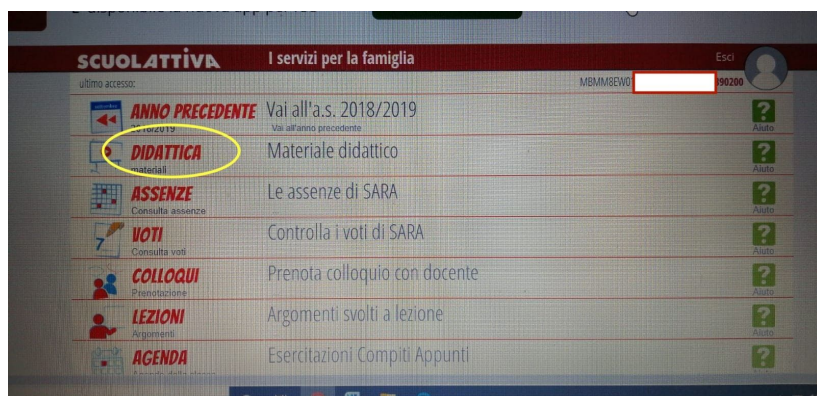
SCUOLATTIVA
I servizi per la famiglia
Esci
ultimo accesso:
MBMM8EW0 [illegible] 390200

ANNO PRECEDENTE 2018/2019
Vai all'a.s. 2018/2019
Vai all'anno precedente
?
Aiuto

DIDATTICA materiali
Materiale didattico
?
Aiuto

ASSENZE Consulta assenze
Le assenze di SARA
?
Aiuto

VOTI Consulta voti
Controlla i voti di SARA
?
Aiuto

COLLOQUI Prenotazione
Prenota colloquio con docente
?
Aiuto

LEZIONI Argomenti
Argomenti svolti a lezione
?
Aiuto

AGENDA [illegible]
Esercitazioni Compiti Appunti
?